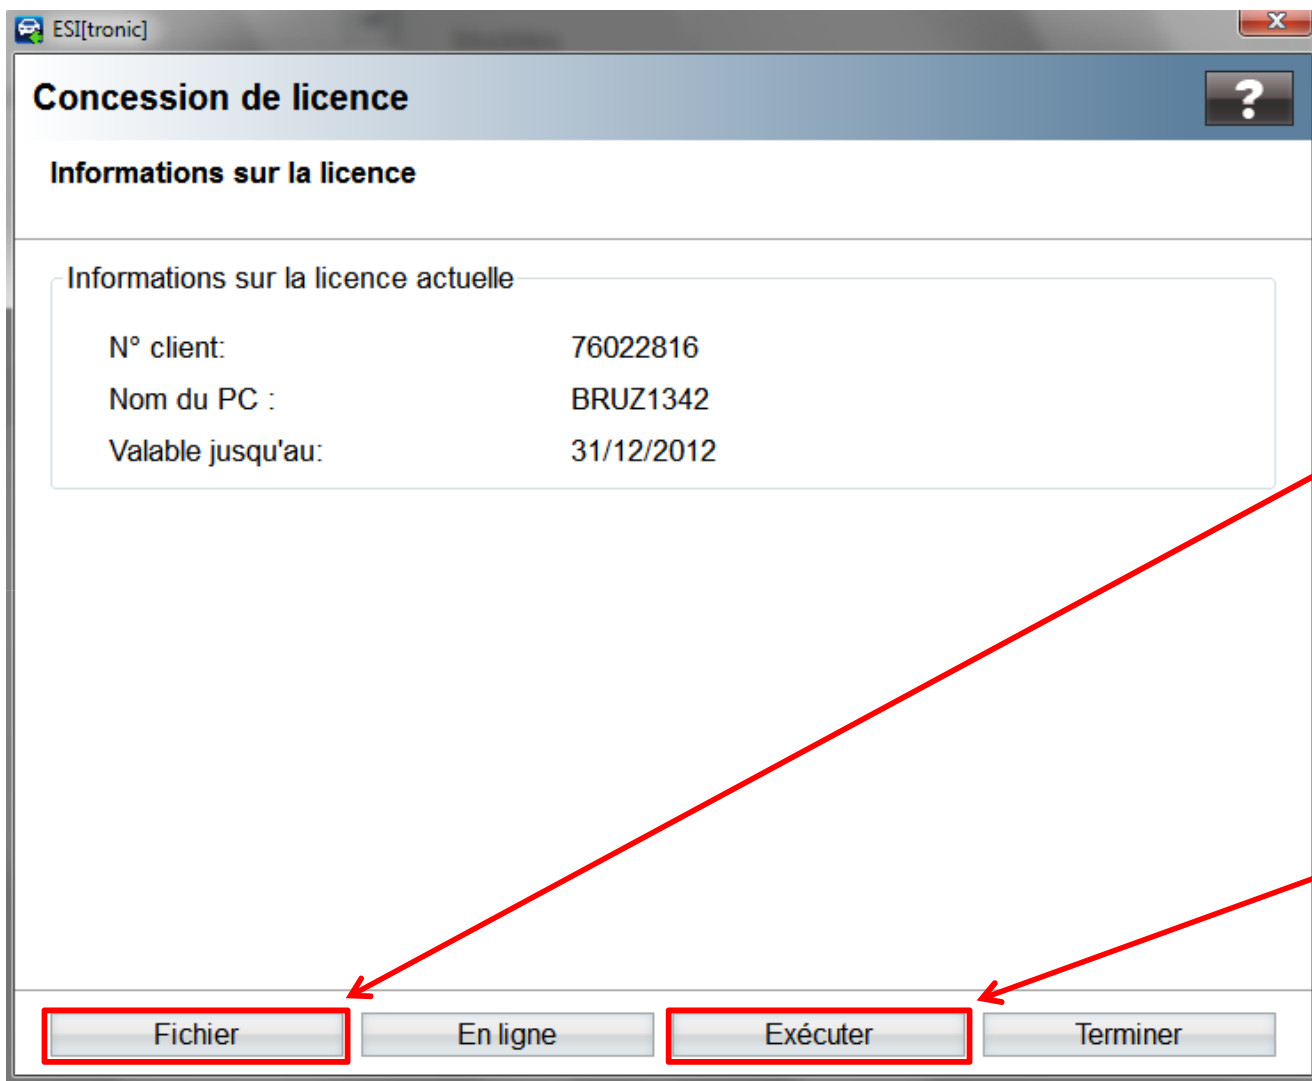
ESI[tronic]

Concession de licence

?

Informations sur la licence

Informations sur la licence actuelle

| N° client: | 76022816 |
|---|---|
| Nom du PC : | BRUZ1342 |
| Valable jusqu'au: | 31/12/2012 |

Fichier
En ligne
Exécuter
Terminer